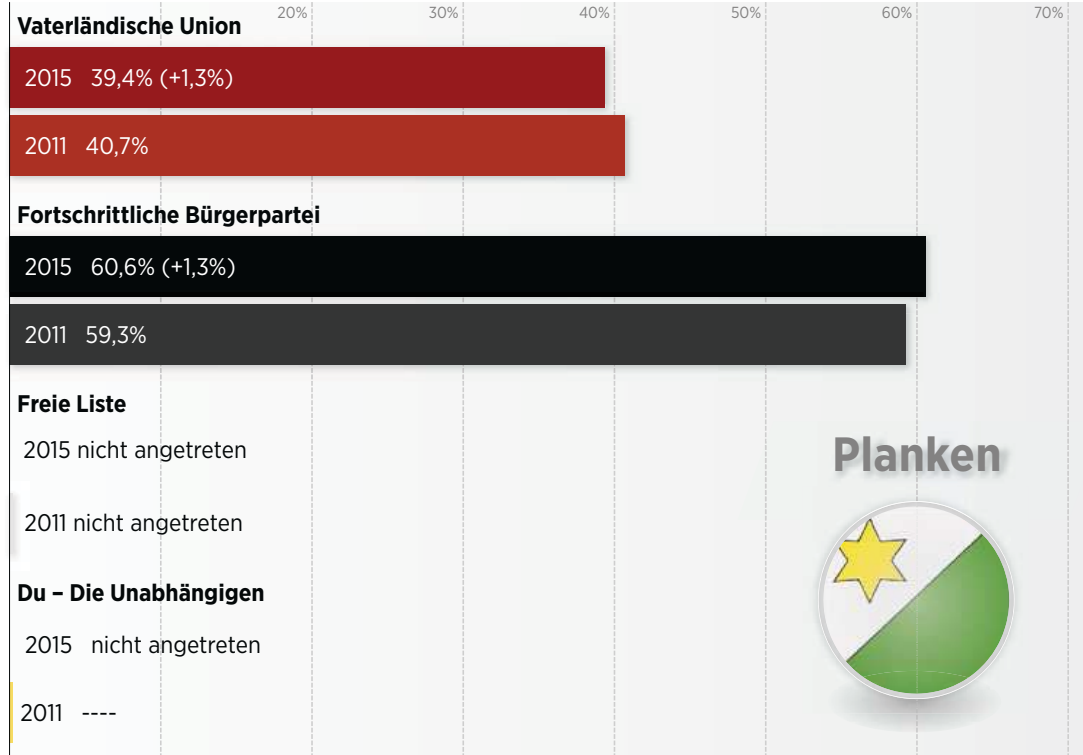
Vaterländische Union

20% 30% 40% 50% 60% 70%

2015 39,4% (+1,3%)

2011 40,7%

Fortschrittliche Bürgerpartei

2015 60,6% (+1,3%)

2011 59,3%

Freie Liste

2015 nicht angetreten

2011 nicht angetreten

Du – Die Unabhängigen

2015 nicht angetreten

2011 ----

Planken